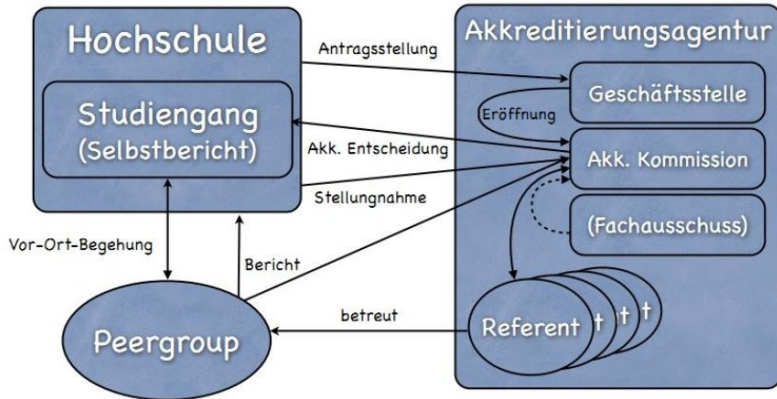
Hochschule

Studiengang (Selbstbericht)

Antragsstellung

Akk. Entscheidung

Stellungnahme

Akkreditierungsagentur

Geschäftsstelle

Eröffnung

Akk. Kommission

(Fachausschuss)

Vor-Ort-Begehung

Bericht

betreut

Referent

t

t

t

Peergroup